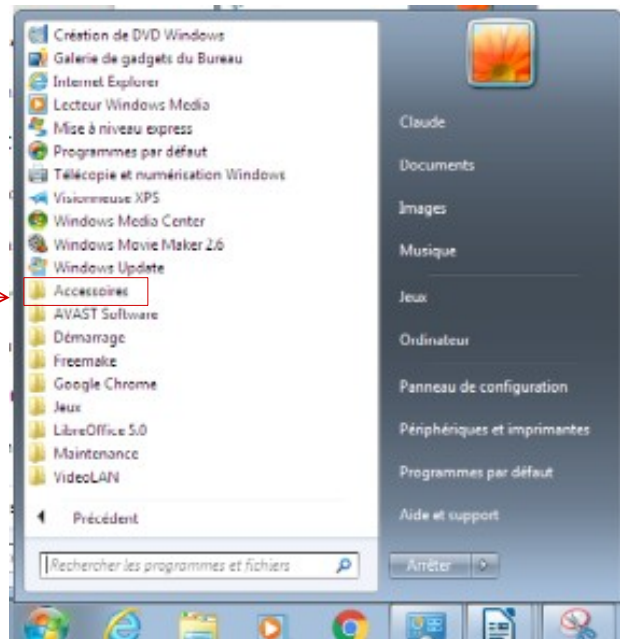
Création de DVD Windows
Galerie de gadgets du Bureau
Internet Explorer
Lecteur Windows Media
Mise à niveau express
Programmes par défaut
Télécopie et numérisation Windows
Visionneuse XPS
Windows Media Center
Windows Movie Maker 2.6
Windows Update
Accessoires
AVAST Software
Démarrage
Freemake
Google Chrome
Jeux
LibreOffice 5.0
Maintenance
VideoLAN

Précédent

Rechercher les programmes et fichiers

Claude
Documents
Images
Musique
Jeux
Ordinateur
Panneau de configuration
Périphériques et imprimantes
Programmes par défaut
Aide et support

Arrêter